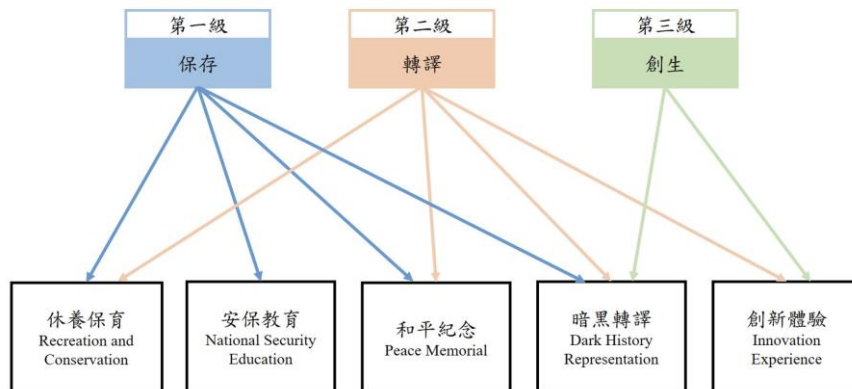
第一級
保存

第二級
轉譯

第三級
創生

休養保育
Recreation and Conservation

安保教育
National Security Education

和平紀念
Peace Memorial

暗黑轉譯
Dark History Representation

創新體驗
Innovation Experience